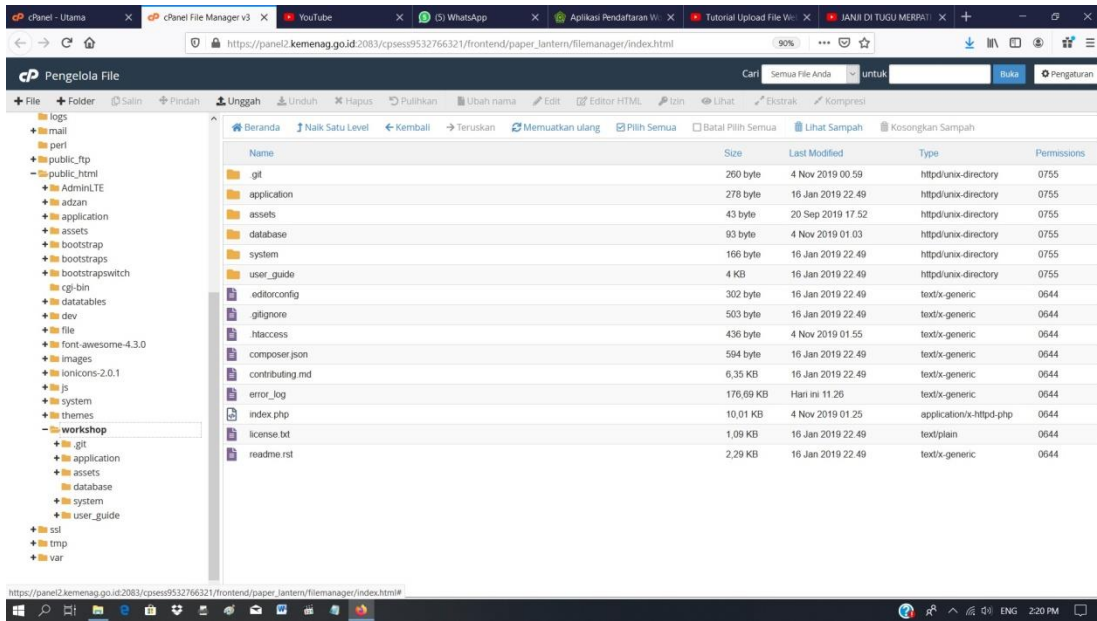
cPanel - Utama
cPanel File Manager v3
YouTube
(5) WhatsApp
Aplikasi Pendaftaran W
Tutorial Upload File We
JANJI DI TUGU MERPATI

https://panel2.kemenag.go.id:2083/cpsess9532766321/frontend/paper_lantern/filemanager/index.html
90%

Pengelola File
Cari Semua File Anda untuk Buka Pengaturan

+ File + Folder Salin Pindah Unggah Unduh Hapus Pulihkan Ubah nama Edit Editor HTML Izin Lihat Ekstrak Kompresi

logs
+ mail
perl
+ public_ftp
− public_html
+ AdminLTE
+ adzan
+ application
+ assets
+ bootstrap
+ bootstraps
+ bootstrapswitch
cgi-bin
+ datatables
+ dev
+ file
+ font-awesome-4.3.0
+ images
+ ionicons-2.0.1
+ js
+ system
+ themes
− workshop
+ .git
+ application
+ assets
database
+ system
+ user_guide
+ ssl
+ tmp
+ var

Beranda | Naik Satu Level | Kembali | Teruskan | Memuatkan ulang | Pilih Semua | Batal Pilih Semua | Lihat Sampah | Kosongkan Sampah

| Name | Size | Last Modified | Type | Permissions |
|---|---|---|---|---|
| .git | 260 byte | 4 Nov 2019 00.59 | httpd/unix-directory | 0755 |
| application | 278 byte | 16 Jan 2019 22.49 | httpd/unix-directory | 0755 |
| assets | 43 byte | 20 Sep 2019 17.52 | httpd/unix-directory | 0755 |
| database | 93 byte | 4 Nov 2019 01.03 | httpd/unix-directory | 0755 |
| system | 166 byte | 16 Jan 2019 22.49 | httpd/unix-directory | 0755 |
| user_guide | 4 KB | 16 Jan 2019 22.49 | httpd/unix-directory | 0755 |
| .editorconfig | 302 byte | 16 Jan 2019 22.49 | text/x-generic | 0644 |
| .gitignore | 503 byte | 16 Jan 2019 22.49 | text/x-generic | 0644 |
| .htaccess | 436 byte | 4 Nov 2019 01.55 | text/x-generic | 0644 |
| composer.json | 594 byte | 16 Jan 2019 22.49 | text/x-generic | 0644 |
| contributing.md | 6,35 KB | 16 Jan 2019 22.49 | text/x-generic | 0644 |
| error_log | 176,69 KB | Hari ini 11.26 | text/x-generic | 0644 |
| index.php | 10,01 KB | 4 Nov 2019 01.25 | application/x-httpd-php | 0644 |
| license.txt | 1,09 KB | 16 Jan 2019 22.49 | text/plain | 0644 |
| readme.rst | 2,29 KB | 16 Jan 2019 22.49 | text/x-generic | 0644 |

https://panel2.kemenag.go.id:2083/cpsess9532766321/frontend/paper_lantern/filemanager/index.html#

ENG 2:20 PM